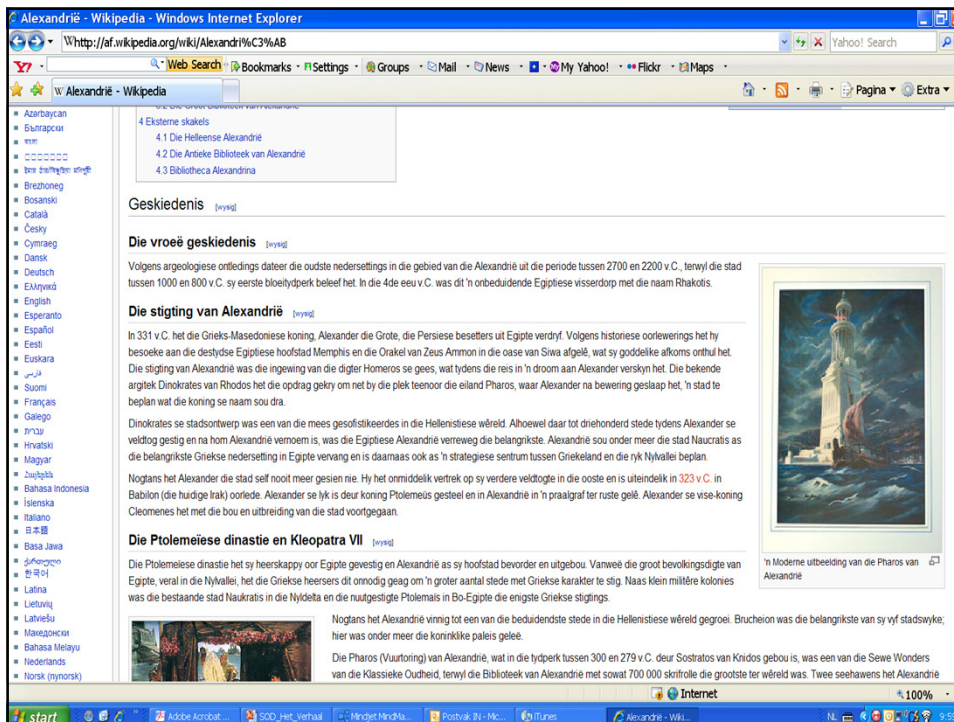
Alexandrië - Wikipedia - Windows Internet Explorer

http://af.wikipedia.org/wiki/Alexandri%C3%AB

Yahoo! Search

Y! Web Search · Bookmarks · Settings · Groups · Mail · News · My Yahoo! · Flickr · Maps ·

Alexandrië - Wikipedia

Pagina ▾ Extra ▾

Azərbaycan
Български
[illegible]
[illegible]
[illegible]
Brezhoneg
Bosanski
Català
Česky
Cymraeg
Dansk
Deutsch
Ελληνικά
English
Esperanto
Español
Eesti
Euskara
فارسی
Suomi
Français
Galego
עברית
Hrvatski
Magyar
Հայերեն
Bahasa Indonesia
Íslenska
Italiano
日本語
Basa Jawa
ქართული
한국어
Latina
Lietuvių
Latviešu
Македонски
Bahasa Melayu
Nederlands
Norsk (nynorsk)

4 Eksterne skakels
4.1 Die Helleense Alexandrië
4.2 Die Antieke Biblioteek van Alexandrië
4.3 Bibliotheca Alexandrina

Geskiedenis [wysig]

Die vroeë geskiedenis [wysig]

Volgens argeologiese ontledings dateer die oudste nedersettings in die gebied van die Alexandrië uit die periode tussen 2700 en 2200 v.C., terwyl die stad tussen 1000 en 800 v.C. sy eerste bloeitydperk beleef het. In die 4de eeu v.C. was dit 'n onbeduidende Egiptiese visserdorp met die naam Rhakotis.

Die stigting van Alexandrië [wysig]

In 331 v.C. het die Grieks-Masedoniese koning, Alexander die Grote, die Persiese besetters uit Egipte verdryf. Volgens historiese oorlewerings het hy besoeke aan die destydse Egiptiese hoofstad Memphis en die Orakel van Zeus Ammon in die oase van Siwa afgelê, wat sy goddelike afkoms onthul het. Die stigting van Alexandrië was die ingewing van die digter Homeros se gees, wat tydens die reis in 'n droom aan Alexander verskyn het. Die bekende argitek Dinokrates van Rhodos het die opdrag gekry om net by die plek teenoor die eiland Pharos, waar Alexander na bewering geslaap het, 'n stad te beplan wat die koning se naam sou dra.

Dinokrates se stadsontwerp was een van die mees gesofistikeerdes in die Hellenistiese wêreld. Alhoewel daar tot driehonderd stede tydens Alexander se veldtog gestig en na hom Alexandrië vernoem is, was die Egiptiese Alexandrië verreweg die belangrikste. Alexandrië sou onder meer die stad Naucratis as die belangrikste Griekse nedersetting in Egipte vervang en is daarnaas ook as 'n strategiese sentrum tussen Griekeland en die ryk Nylvallei beplan.

Nogtans het Alexander die stad self nooit meer gesien nie. Hy het onmiddelik vertrek op sy verdere veldtogte in die ooste en is uiteindelik in 323 v.C. in Babilon (die huidige Irak) oorlede. Alexander se lyk is deur koning Ptolemeüs gesteel en in Alexandrië in 'n praalgraf ter ruste gelê. Alexander se vise-koning Cleomenes het met die bou en uitbreiding van die stad voortgegaan.

'n Moderne uitbeelding van die Pharos van Alexandrië

Die Ptolemeïese dinastie en Kleopatra VII [wysig]

Die Ptolemeïese dinastie het sy heerskappy oor Egipte gevestig en Alexandrië as sy hoofstad bevorder en uitgebou. Vanweë die groot bevolkingsdigte van Egipte, veral in die Nylvallei, het die Griekse heersers dit onnodig geag om 'n groter aantal stede met Griekse karakter te stig. Naas klein militêre kolonies was die bestaande stad Naukratis in die Nyldelta en die nuutgestigte Ptolemaïs in Bo-Egipte die enigste Griekse stigtings.

Nogtans het Alexandrië vinnig tot een van die beduidendste stede in die Hellenistiese wêreld gegroei. Brucheion was die belangrikste van sy vyf stadswyke; hier was onder meer die koninklike paleis geleë.

Die Pharos (Vuurtoring) van Alexandrië, wat in die tydperk tussen 300 en 279 v.C. deur Sostratos van Knidos gebou is, was een van die Sewe Wonders van die Klassieke Oudheid, terwyl die Biblioteek van Alexandrië met sowat 700 000 skrifrolle die grootste ter wêreld was. Twee seehawens het Alexandrië

Internet
100%

start | Adobe Acrobat ... | SOD_Het_Verhaal | Mindjet MindMa... | Postvak IN - Mic... | iTunes | Alexandrië - Wiki... | NL | 9:5